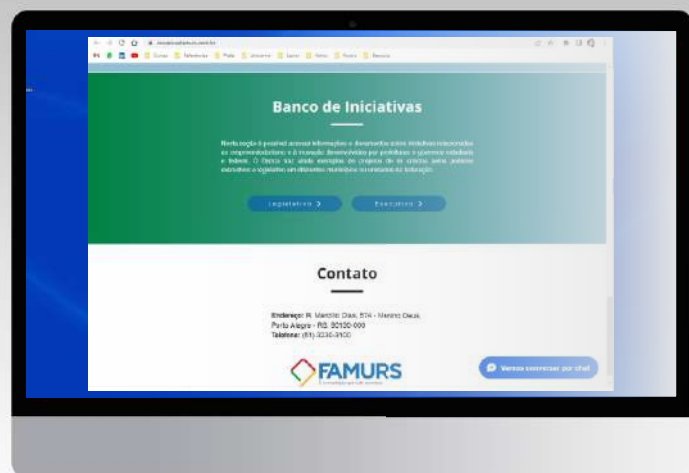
Banco de Iniciativas

Nesta seção é possível acessar informações e documentos sobre iniciativas relacionadas ao empreendedorismo e à inovação desenvolvidas por prefeituras e governos estaduais e federal. O Banco traz ainda exemplos de projetos de lei criados pelos poderes executivo e legislativo em diferentes municípios no contexto da federação.

Legislativo >

Executivo >

Contato

Endereço: R. Marcílio Dias, 574 - Menino Deus, Porto Alegre - RS, 90130-000
Telefone: (51) 3230-3100

FAMURS

Vamos conversar por chat